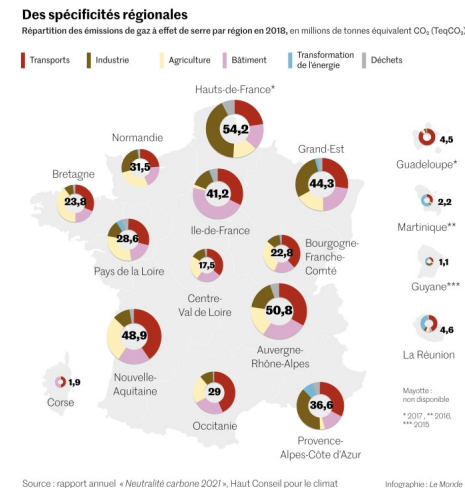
Des spécificités régionales

Répartition des émissions de gaz à effet de serre par région en 2018, en millions de tonnes équivalent $CO_2$ ($TeqCO_2$)

Transports | Industrie | Agriculture | Bâtiment | Transformation de l'énergie | Déchets

Hauts-de-France* 54,2

Normandie 31,5

Grand-Est 44,3

Bretagne 23,8

41,2 Ile-de-France

28,6 Pays de la Loire

17,5 Centre-Val de Loire

22,9 Bourgogne-Franche-Comté

48,9 Nouvelle-Aquitaine

50,8 Auvergne-Rhône-Alpes

1,9 Corse

29 Occitanie

36,6 Provence-Alpes-Côte d'Azur

4,5 Guadeloupe*

2,2 Martinique**

1,1 Guyane***

4,6 La Réunion

Mayotte : non disponible

* 2017, ** 2016, *** 2015

Source : rapport annuel « Neutralité carbone 2021 », Haut Conseil pour le climat

Infographie : Le Monde